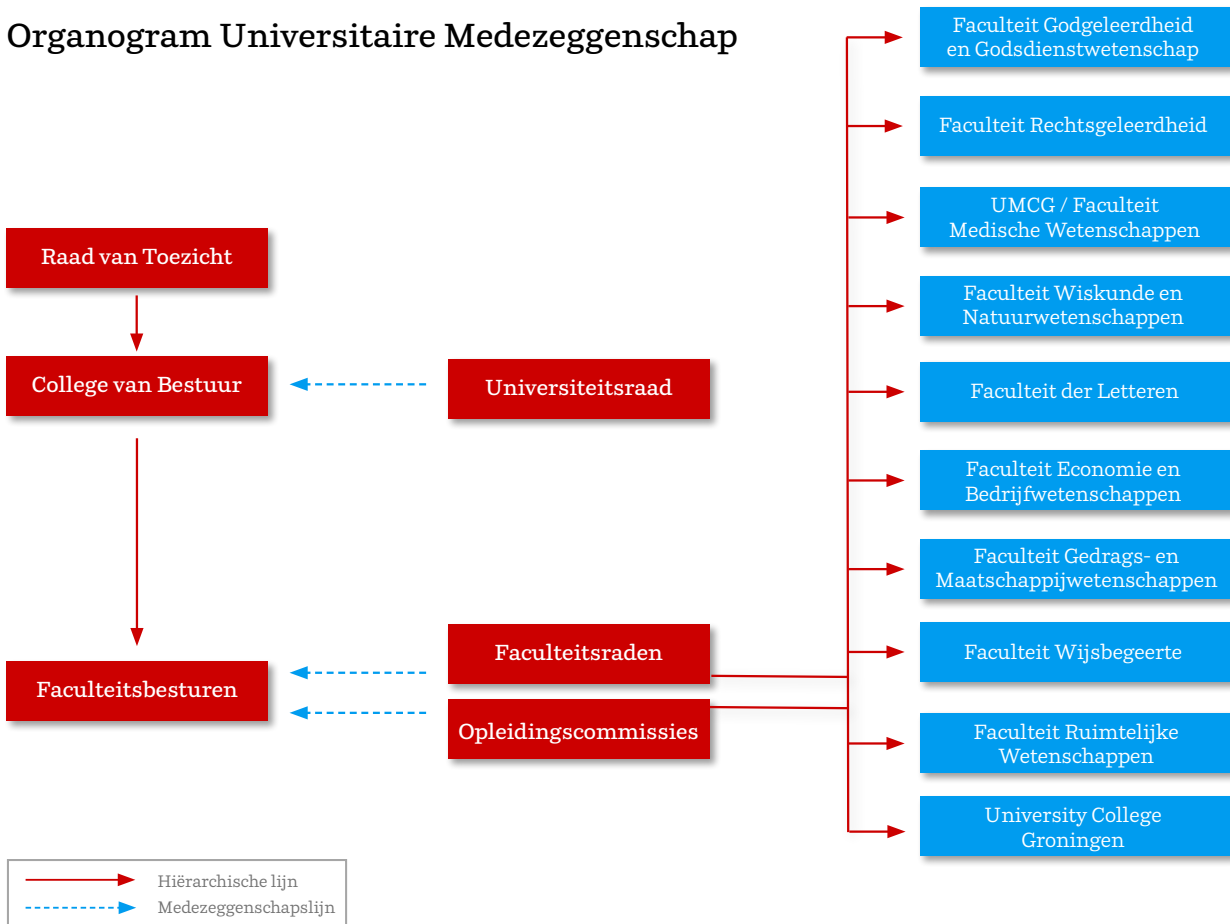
Organogram Universitaire Medezeggenschap

Raad van Toezicht

College van Bestuur

Universiteitsraad

Faculteitsbesturen

Faculteitsraden

Opleidingscommissies

Faculteit Godgeleerdheid en Godsdienstwetenschap

Faculteit Rechtsgeleerdheid

UMCG / Faculteit Medische Wetenschappen

Faculteit Wiskunde en Natuurwetenschappen

Faculteit der Letteren

Faculteit Economie en Bedrijfwetenschappen

Faculteit Gedrags- en Maatschappijwetenschappen

Faculteit Wijsbegeerte

Faculteit Ruimtelijke Wetenschappen

University College Groningen

Hiërarchische lijn
Medezeggenschapslijn